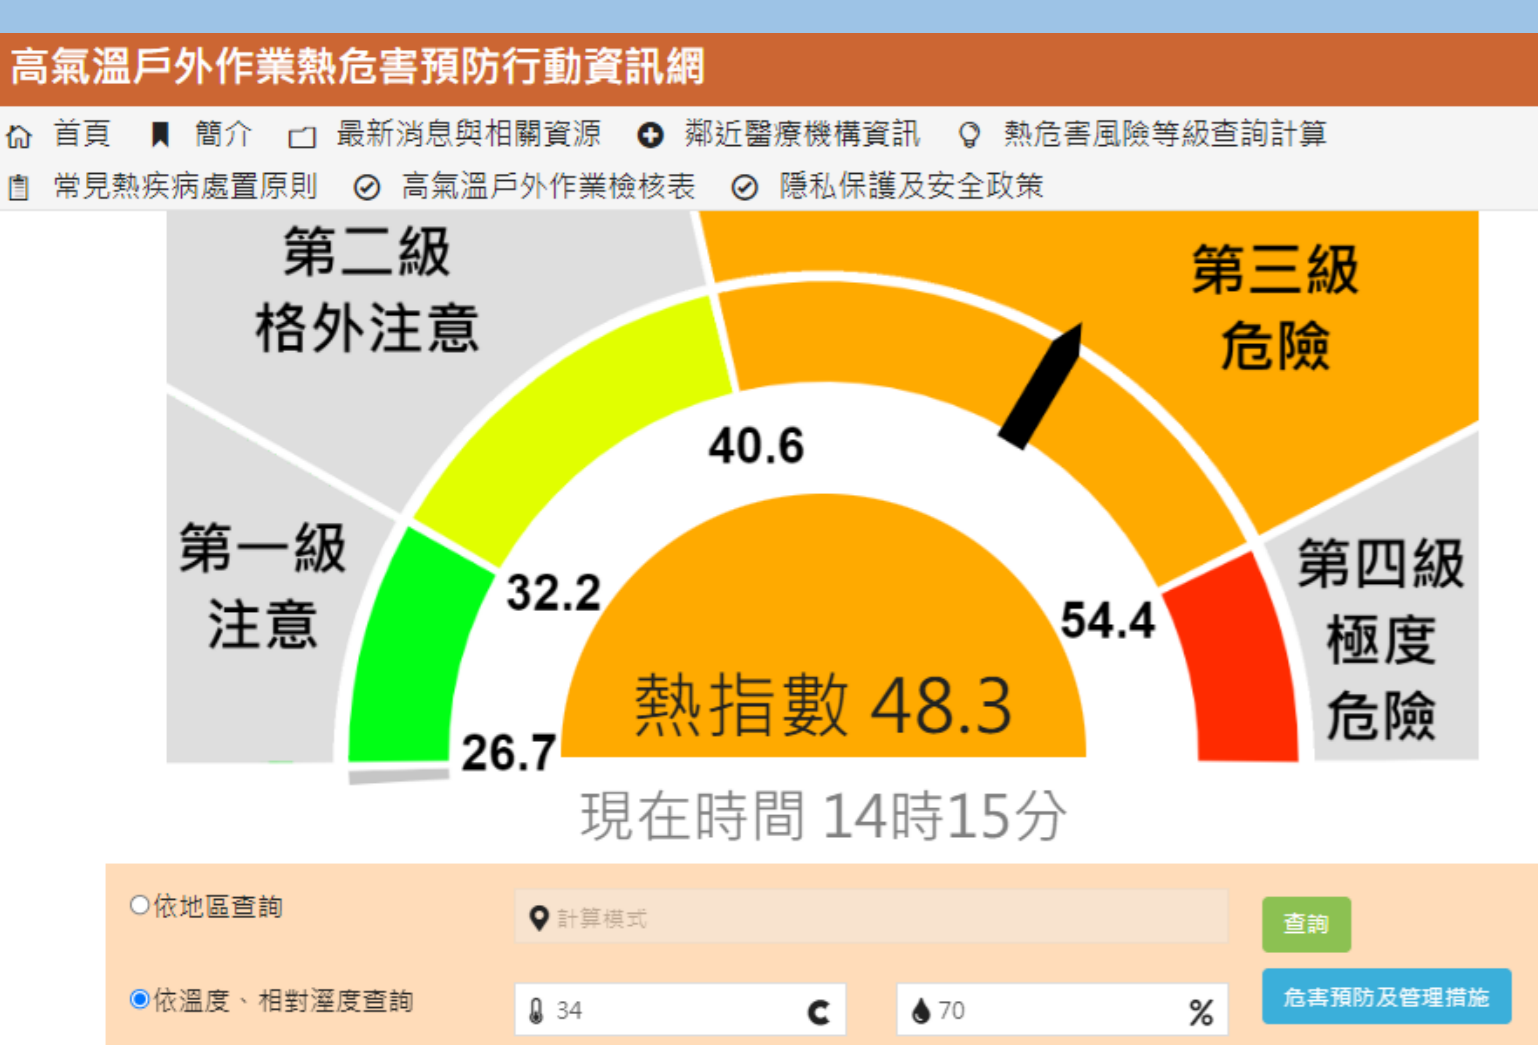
高氣溫戶外作業熱危害預防行動資訊網

首頁 簡介 最新消息與相關資源 鄰近醫療機構資訊 熱危害風險等級查詢計算
常見熱疾病處置原則 高氣溫戶外作業檢核表 隱私保護及安全政策

第二級
格外注意

第三級
危險

第一級
注意

第四級
極度
危險

40.6
32.2
54.4
26.7

熱指數 48.3

現在時間 14時15分

依地區查詢
計算模式
查詢

依溫度、相對溼度查詢
34 C
70 %
危害預防及管理措施